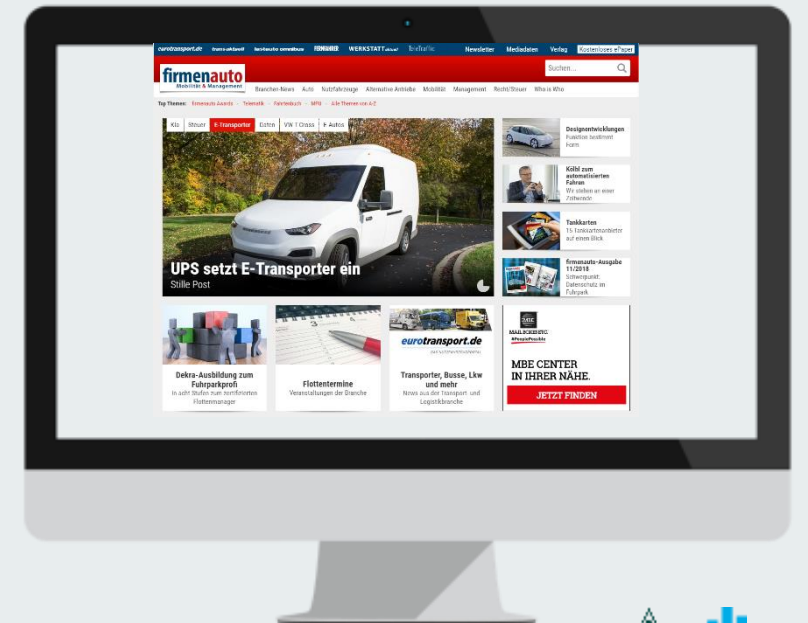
eurotransport.de trans aktuell lastauto omnibus FERNFAHRER WERKSTATT aktuell firmenauto Newsletter Mediadaten Verlag Kostenloses ePaper

firmenauto Mobilität & Management

Suchen...

Branchen-News Auto Nutzfahrzeuge Alternative Antriebe Mobilität Management Recht/Steuer Who is Who

Top Themen: firmenauto Awards Telematik Fahrtenbuch MPU A-Z Themen von A-Z

Kfz Steuer E-Transporter Gehen VW T Cross E-Autos

UPS setzt E-Transporter ein
Stille Post

Designentwicklungen
Funktion bestimmt Form

Kölbl zum automatisierten Fahren
Wir stehen an einer Zeitwende

Tankkarten
15 Tankkartenanbieter auf einen Blick

firmenauto-Ausgabe 11/2018
Schwerpunkt: Datenschutz im Fuhrpark

Dekra-Ausbildung zum Fuhrparkprofi
In acht Stufen zum zertifizierten Flottenmanager

Flottentermine
Veranstaltungen der Branche

eurotransport.de

Transporter, Busse, Lkw und mehr
News aus der Transport- und Logistikbranche

MBE
MAIL BOXES ETC.

MBE CENTER
IN IHRER NÄHE.

JETZT FINDEN